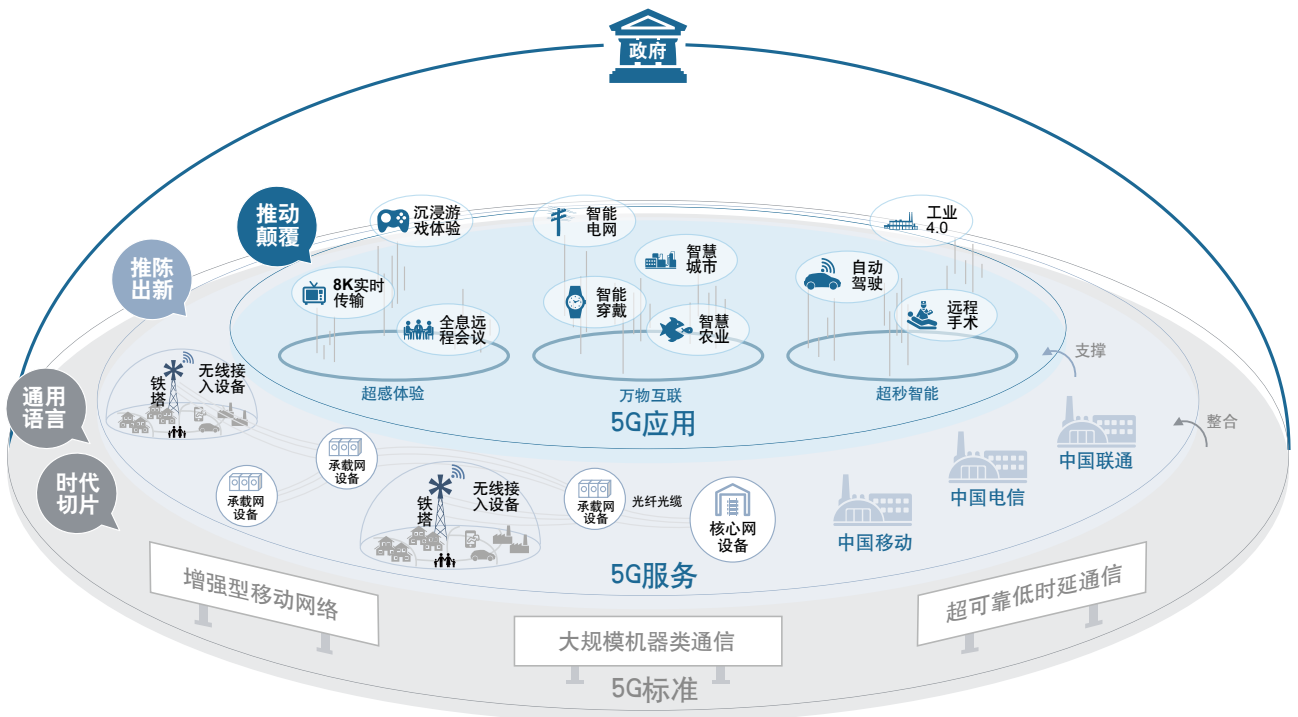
政府

推动颠覆

推陈出新

通用语言

时代切片

沉浸游戏体验

智能电网

工业4.0

智慧城市

8K实时传输

自动驾驶

智能穿戴

全息远程会议

智慧农业

远程手术

超感体验

万物互联

超秒智能

支撑

5G应用

整合

铁塔

无线接入设备

中国联通

中国电信

承载网设备

承载网设备

铁塔

无线接入设备

承载网设备

光纤光缆

核心网设备

中国移动

5G服务

增强型移动网络

大规模机器类通信

超可靠低时延通信

5G标准